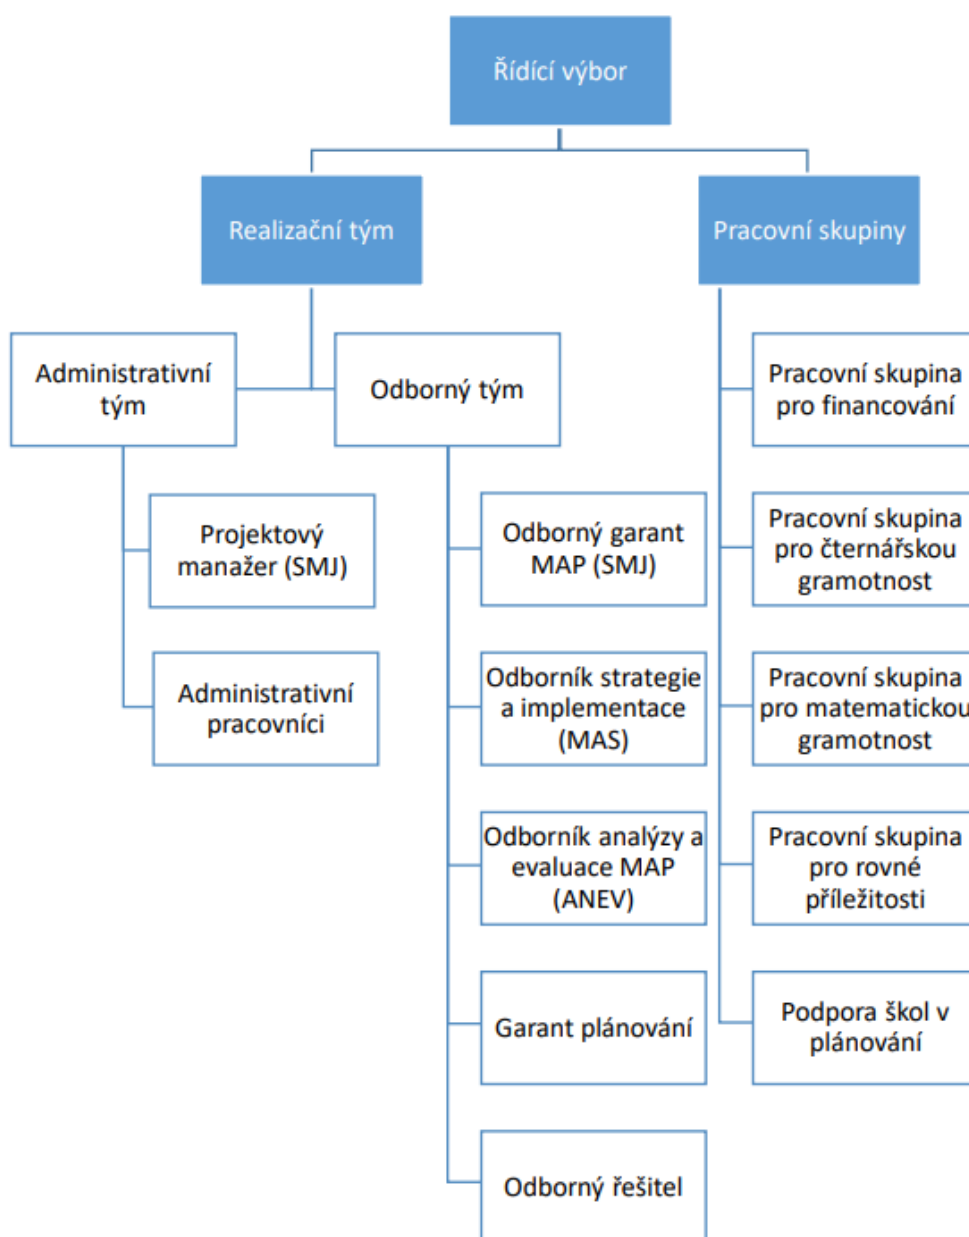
Řídící výbor

Realizační tým

Pracovní skupiny

Administrativní tým

Odborný tým

Projektový manažer (SMJ)

Administrativní pracovníci

Odborný garant MAP (SMJ)

Odborník strategie a implementace (MAS)

Odborník analýzy a evaluace MAP (ANEV)

Garant plánování

Odborný řešitel

Pracovní skupina pro financování

Pracovní skupina pro čternářskou gramotnost

Pracovní skupina pro matematickou gramotnost

Pracovní skupina pro rovné příležitosti

Podpora škol v plánování